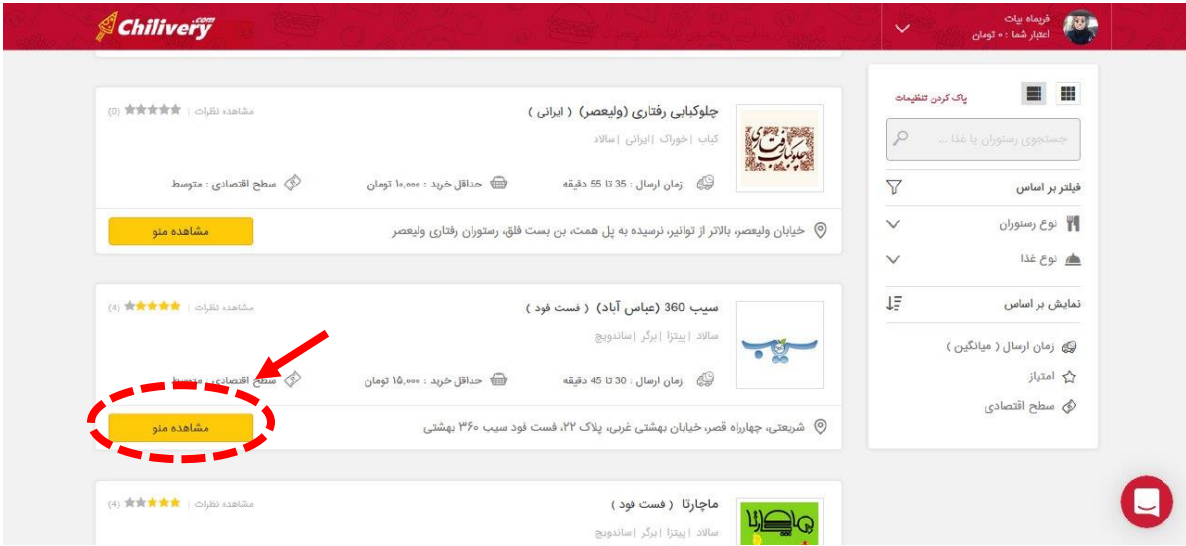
Chilivery.com

فریماه بیات
اعتبار شما : ۰ تومان

پاک کردن تنظیمات

جستجوی رستوران یا غذا ...

فیلتر بر اساس

نوع رستوران

نوع غذا

نمایش بر اساس

زمان ارسال ( میانگین )

امتیاز

سطح اقتصادی

چلوکبابی رفتاری (ولیعصر) ( ایرانی )
کباب | خوراک | ایرانی | سالاد
مشاهده نظرات | (0)
زمان ارسال : 35 تا 55 دقیقه
حداقل خرید : ۱۰,۰۰۰ تومان
سطح اقتصادی : متوسط
خیابان ولیعصر، بالاتر از توانیر، نرسیده به پل همت، بن بست فلق، رستوران رفتاری ولیعصر
مشاهده منو

سیب 360 (عباس آباد) ( فست فود )
سالاد | پیتزا | برگر | ساندویچ
مشاهده نظرات | (4)
زمان ارسال : 30 تا 45 دقیقه
حداقل خرید : ۱۵,۰۰۰ تومان
سطح اقتصادی : متوسط
شریعتی، چهارراه قصر، خیابان بهشتی غربی، پلاک ۲۲، فست فود سیب ۳۶۰ بهشتی
مشاهده منو

ماچارتا ( فست فود )
سالاد | پیتزا | برگر | ساندویچ
مشاهده نظرات | (4)